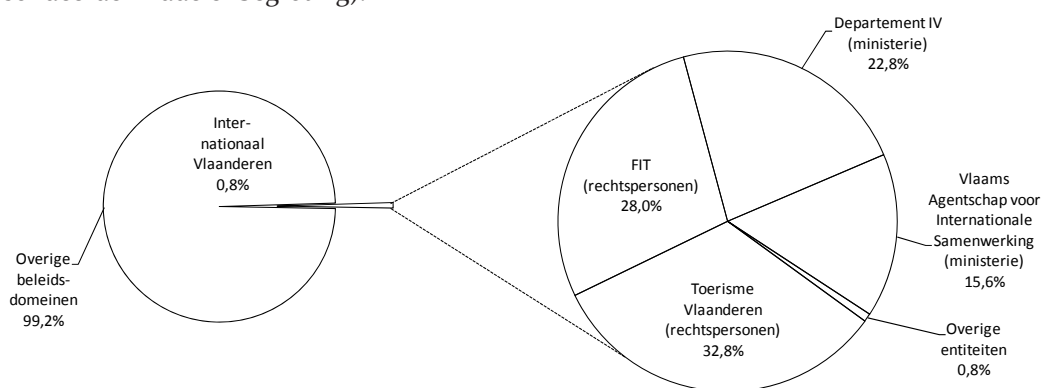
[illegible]

Internationaal Vlaanderen
0,8%

Overige beleidsdomeinen
99,2%

Departement IV (ministerie)
22,8%

FIT (rechtspersonen)
28,0%

Vlaams Agentschap voor Internationale Samenwerking (ministerie)
15,6%

Toerisme Vlaanderen (rechtspersonen)
32,8%

Overige entiteiten
0,8%